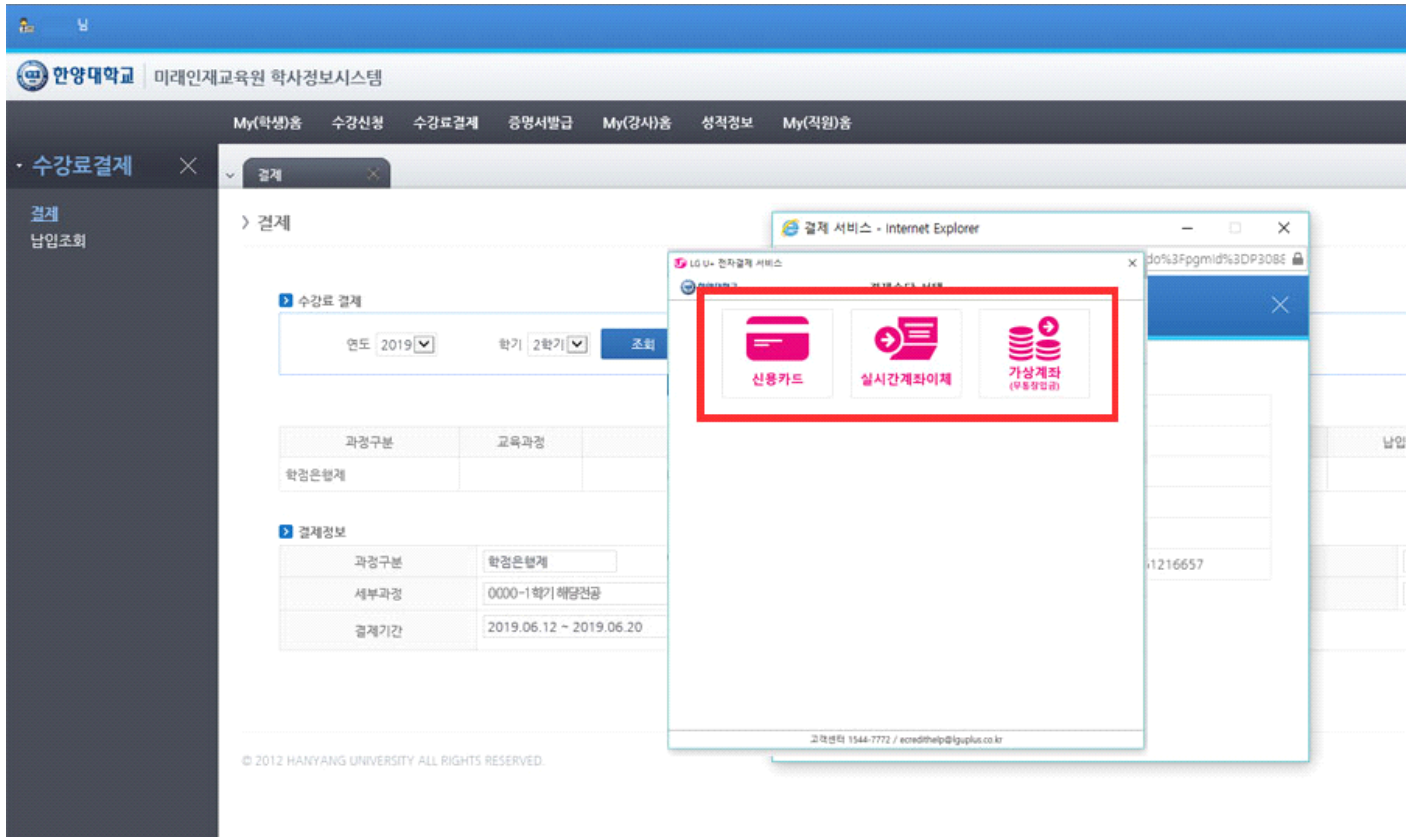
님

한양대학교 | 미래인재교육원 학사정보시스템

My(학생)홈 수강신청 수강료결제 증명서발급 My(강사)홈 성적정보 My(직원)홈

· 수강료결제

결제
납입조회

결제

› 결제

수강료 결제

연도 2019 학기 2학기 조회

| 과정구분 | 교육과정 |
|---|---|
| 학점은행제 | |

결제정보

| 과정구분 | 학점은행제 |
|---|---|
| 세부과정 | 0000-1학기 해당전공 |
| 결제기간 | 2019.06.12 ~ 2019.06.20 |

© 2012 HANYANG UNIVERSITY ALL RIGHTS RESERVED.

결제 서비스 - Internet Explorer

do%3Fpgmid%3DP30B8

납입

51216657

LG U+ 전자결제 서비스

결제수단 선택

신용카드

실시간계좌이체

가상계좌
(무통장입금)

고객센터 1544-7772 / ecredithelp@lguplus.co.kr